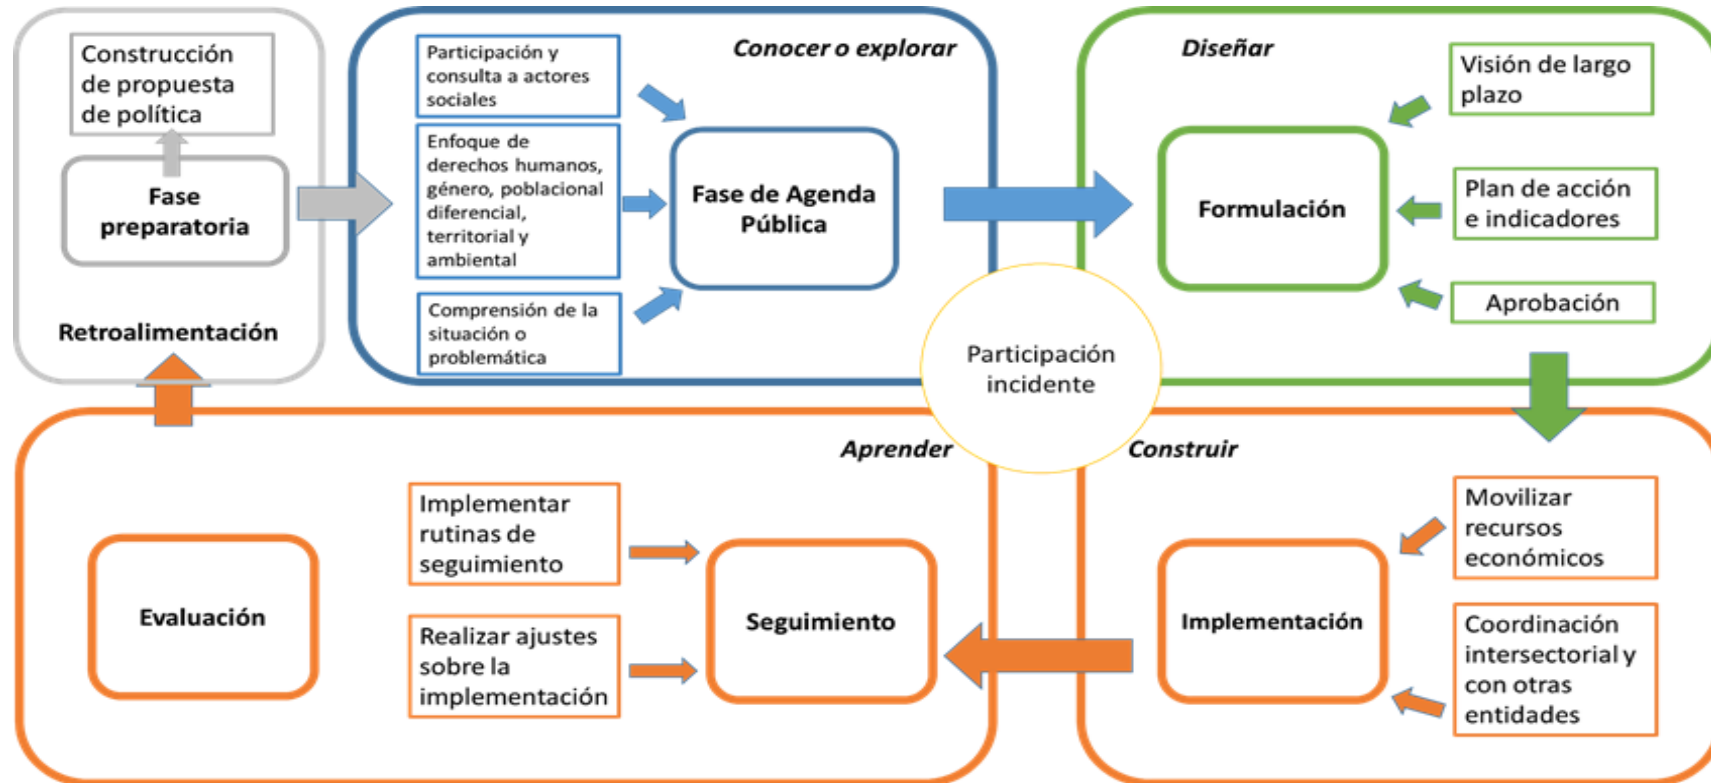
Construcción de propuesta de política

Fase preparatoria

Retroalimentación

Conocer o explorar

Participación y consulta a actores sociales

Enfoque de derechos humanos, género, poblacional diferencial, territorial y ambiental

Comprensión de la situación o problemática

Fase de Agenda Pública

Diseñar

Visión de largo plazo

Plan de acción e indicadores

Aprobación

Formulación

Participación incidente

Aprender

Construir

Evaluación

Implementar rutinas de seguimiento

Realizar ajustes sobre la implementación

Seguimiento

Implementación

Movilizar recursos económicos

Coordinación intersectorial y con otras entidades